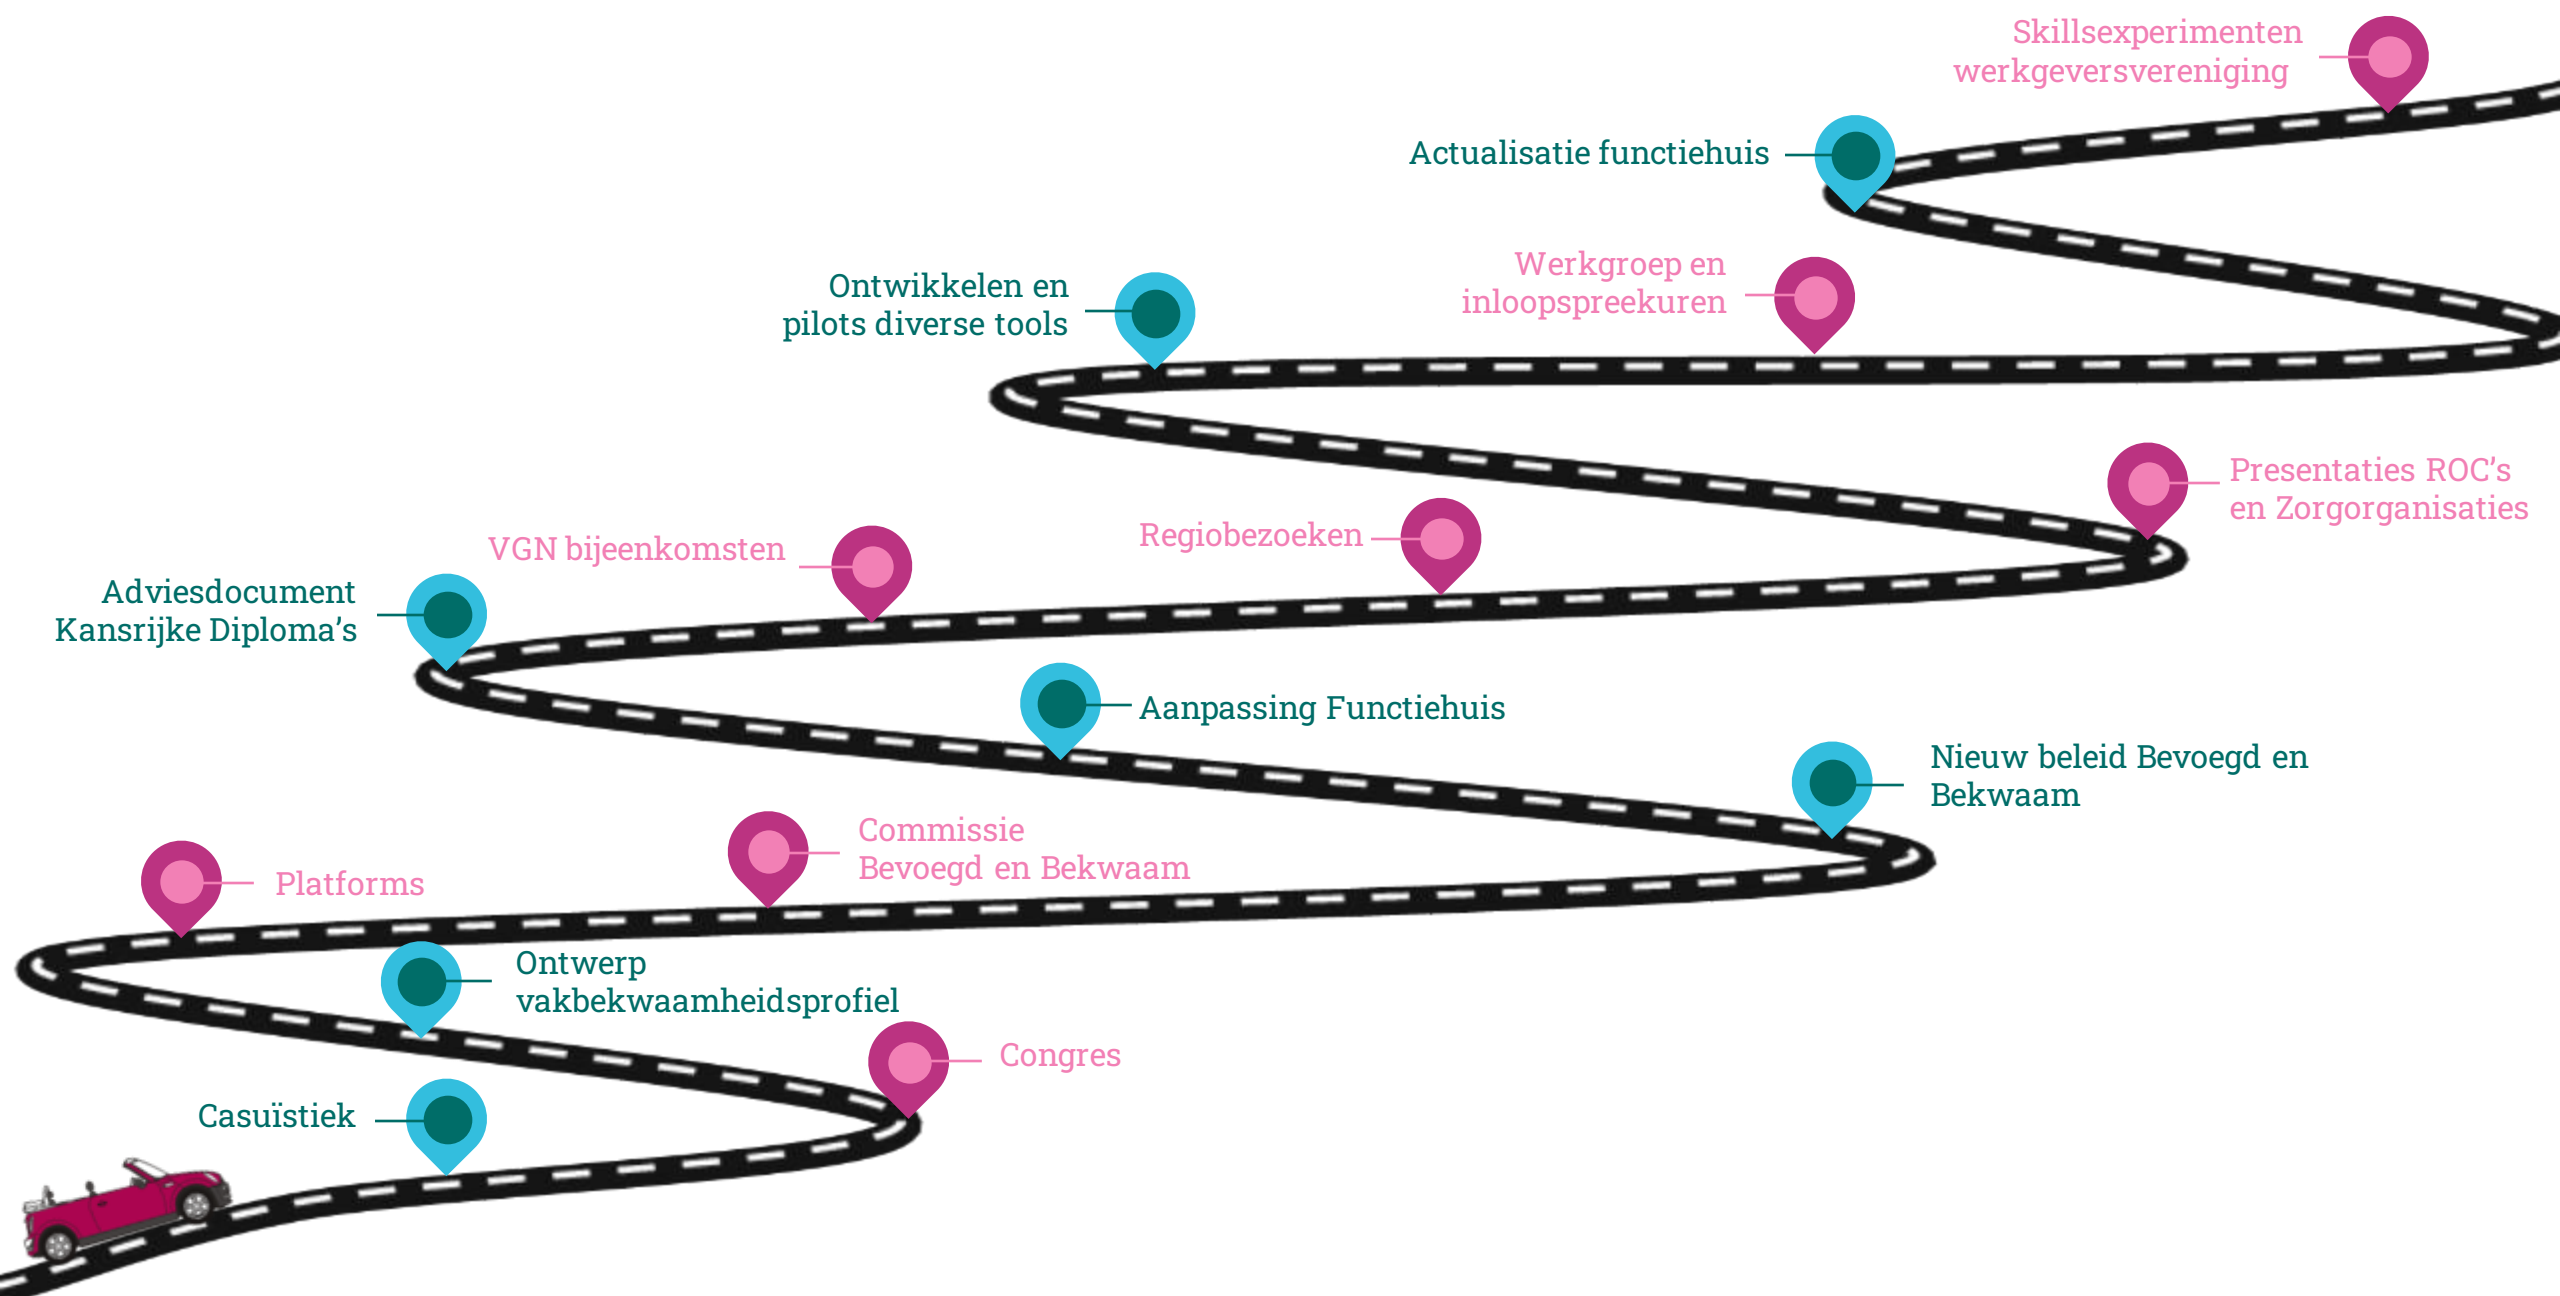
Skillsexperimenten werkgeversvereniging

Actualisatie functiehuis

Werkgroep en inloopspreekuren

Ontwikkelen en pilots diverse tools

Presentaties ROC's en Zorgorganisaties

Regiobezoeken

VGN bijeenkomsten

Adviesdocument Kansrijke Diploma's

Aanpassing Functiehuis

Nieuw beleid Bevoegd en Bekwaam

Commissie Bevoegd en Bekwaam

Platforms

Ontwerp vakbekwaamheidsprofiel

Congres

Casuïstiek